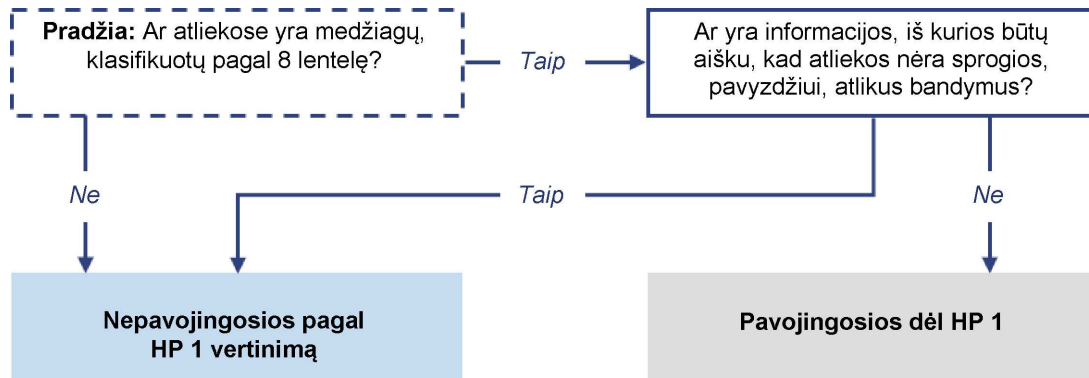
**Pradžia:** Ar atliekose yra medžiagų, klasifikuotų pagal 8 lentelę?

Taip

Ar yra informacijos, iš kurios būtų aišku, kad atliekos nėra sprogios, pavyzdžiui, atlikus bandymus?

Ne

Taip

Ne

**Nepavojingosios pagal HP 1 vertinimą**

**Pavojingosios dėl HP 1**